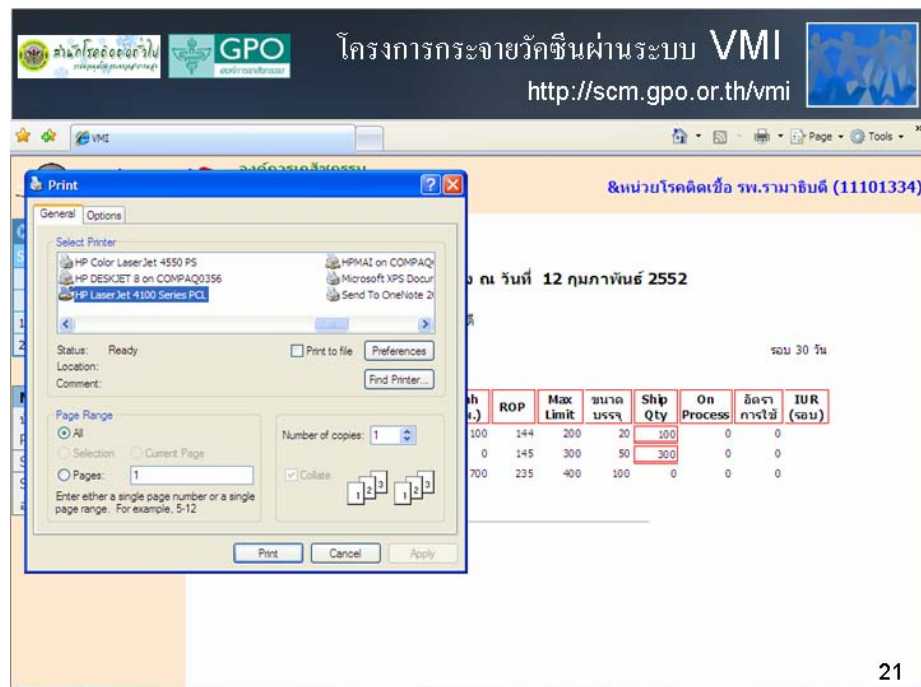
สำนักโรคติดต่อทั่วไป GPO

โครงการกระจายวัคซีนผ่านระบบ VMI
http://scm.gpo.or.th/vmi

VMI

Page Tools

องค์การเภสัชกรรม

&หน่วยโรคติดเชื้อ รพ.รามาธิบดี (11101334)

Print

General Options

Select Printer

HP Color LaserJet 4550 PS
HP DESKJET 8 on COMPAQ0356
HP LaserJet 4100 Series PCL
HPMAI on COMPAQ
Microsoft XPS Docur
Send To OneNote 2

Status: Ready
Location:
Comment:

Print to file
Preferences
Find Printer...

Page Range
All
Selection
Current Page
Pages: 1
Enter either a single page number or a single page range. For example, 5-12

Number of copies: 1
Collate

Print Cancel Apply

ณ วันที่ 12 กุมภาพันธ์ 2552

รอบ 30 วัน

| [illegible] | ROP | Max Limit | ขนาดบรรจุ | Ship Qty | On Process | อัตราการใช้ | IUR (รอบ) |
|---|---|---|---|---|---|---|---|
| 100 | 144 | 200 | 20 | 100 | 0 | 0 | |
| 0 | 145 | 300 | 50 | 300 | 0 | 0 | |
| 700 | 235 | 400 | 100 | 0 | 0 | 0 | |

21